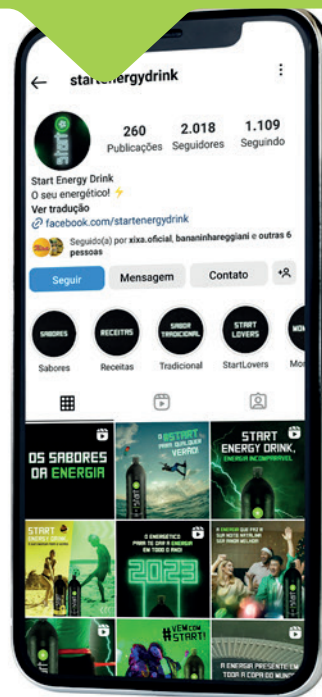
startenergydrink

260 Publicações
2.018 Seguidores
1.109 Seguindo

Start Energy Drink
O seu energético! ⚡
Ver tradução
facebook.com/startenergydrink
Seguido(a) por xixa.oficial, bananinhareggiani e outras 6 pessoas

Seguir
Mensagem
Contato

SABORES
RECEITAS
SABOR TRADICIONAL
START LOVERS

Sabores
Receitas
Tradicional
StartLovers
Mo

OS SABORES DA ENERGIA

#START PARA QUALQUER VERÃO

START ENERGY DRINK, ENERGIA INCOMPARÁVEL

START ENERGY DRINK

O ENERGÉTICO PARA TE DAR A ENERGIA EM TODO O ANO!
2023

A ENERGIA QUE FEZ O SEU NATAL SER MAIOR MELHOR

#VEM COM START!

A ENERGIA PRESENTE EM TODA A COPA DO MUNDO